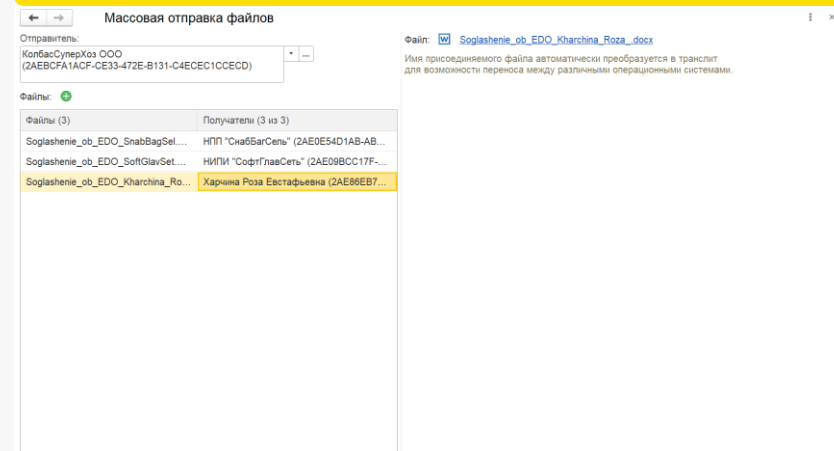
Массовая отправка файлов

Отправитель:
КолбасСуперХоз ООО (2AEBCFA1ACF-CE33-472E-B131-C4ECEC1CCECD)

Файлы:

| Файлы (3) | Получатели (3 из 3) |
|---|---|
| Soglashenie_ob_EDO_SnabBagSel.... | НПП "СнабБагСель" (2AE0E54D1AB-AB... |
| Soglashenie_ob_EDO_SoftGlavSet.... | НИПИ "СофтГлавСеть" (2AE09BCC17F-... |
| Soglashenie_ob_EDO_Kharchina_Ro... | Харчина Роза Евстафьевна (2AE86EB7... |

Файл: Soglashenie_ob_EDO_Kharchina_Roza_.docx

Имя присоединяемого файла автоматически преобразуется в транслит для возможности переноса между различными операционными системами.